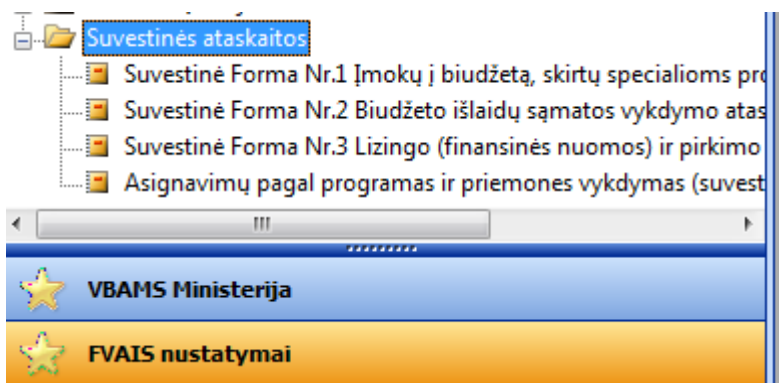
Suvestinės ataskaitos
Suvestinė Forma Nr.1 Įmokų į biudžetą, skirtų specialioms pr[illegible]
Suvestinė Forma Nr.2 Biudžeto išlaidų sąmatos vykdymo atas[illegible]
Suvestinė Forma Nr.3 Lizingo (finansinės nuomos) ir pirkimo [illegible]
Asignavimų pagal programas ir priemones vykdymas (suvest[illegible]
III
VBAMS Ministerija
FVAIS nustatymai